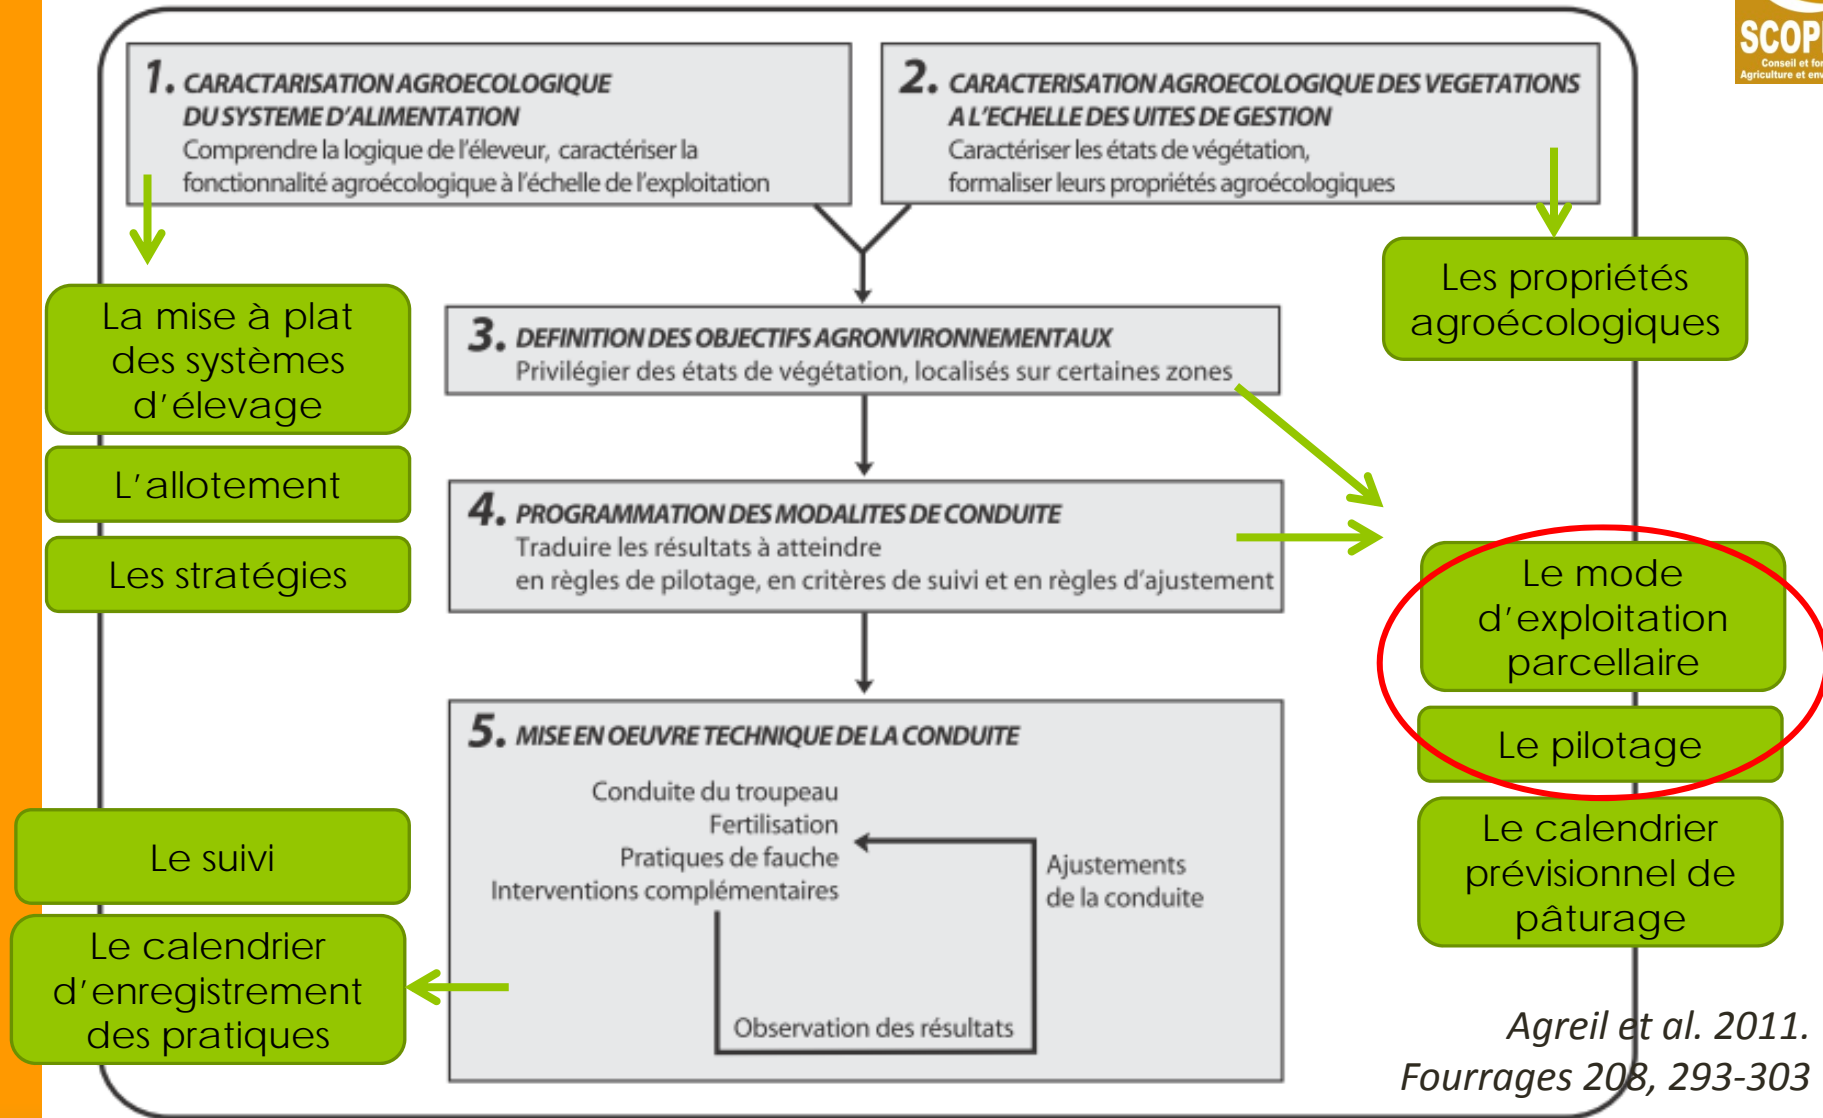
SCOP
Conseil et fo
Agriculture et env

1. CARACTARISATION AGROECOLOGIQUE DU SYSTEME D'ALIMENTATION
Comprendre la logique de l'éleveur, caractériser la fonctionnalité agroécologique à l'échelle de l'exploitation

2. CARACTERISATION AGROECOLOGIQUE DES VEGETATIONS A L'ECHELLE DES UITES DE GESTION
Caractériser les états de végétation, formaliser leurs propriétés agroécologiques

La mise à plat des systèmes d'élevage

L'allotement

Les stratégies

Les propriétés agroécologiques

3. DEFINITION DES OBJECTIFS AGRONVIRONNEMENTAUX
Privilégier des états de végétation, localisés sur certaines zones

4. PROGRAMMATION DES MODALITES DE CONDUITE
Traduire les résultats à atteindre en règles de pilotage, en critères de suivi et en règles d'ajustement

Le mode d'exploitation parcellaire

Le pilotage

5. MISE EN OEUVRE TECHNIQUE DE LA CONDUITE
Conduite du troupeau
Fertilisation
Pratiques de fauche
Interventions complémentaires

Ajustements de la conduite

Observation des résultats

Le suivi

Le calendrier d'enregistrement des pratiques

Le calendrier prévisionnel de pâturage

Agreil et al. 2011.
Fourrages 208, 293-303